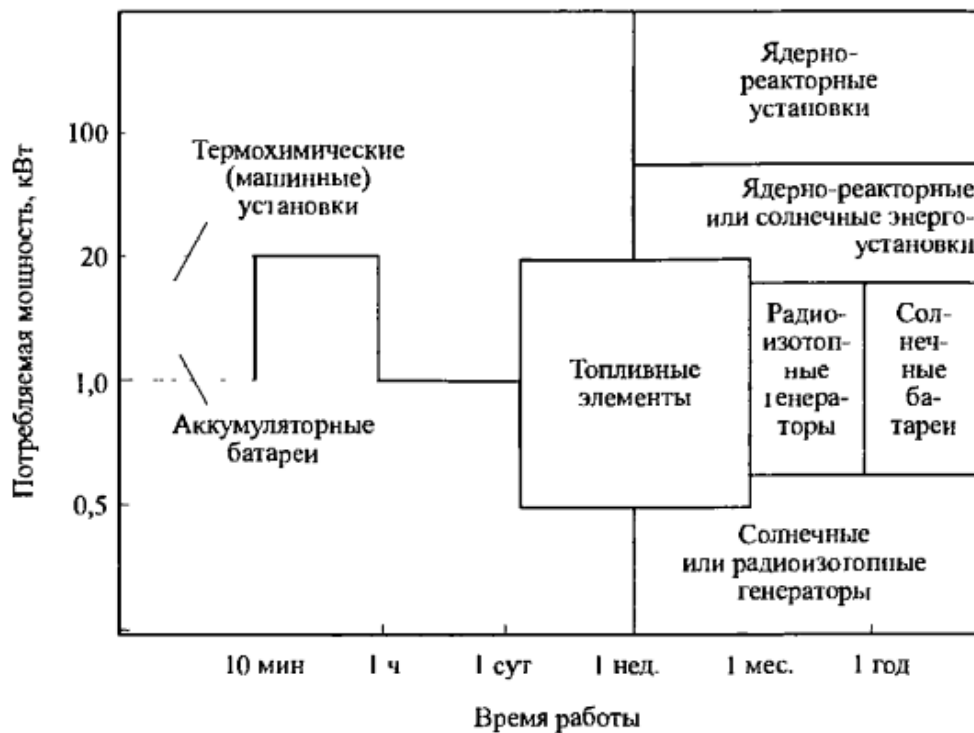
Потребляемая мощность, кВт

100

20

1,0

0,5

Термохимические (машинные) установки

Аккумуляторные батареи

Топливные элементы

Ядерно-реакторные установки

Ядерно-реакторные или солнечные энерго-установки

Радио-изотоп-ные генера-торы

Сол-неч-ные ба-тареи

Солнечные или радиоизотопные генераторы

10 мин

1 ч

1 сут

1 нед.

1 мес.

1 год

Время работы